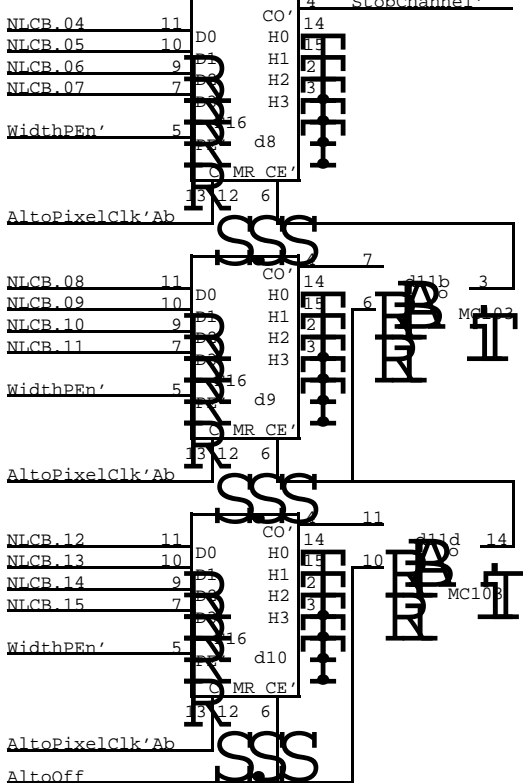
NLCB.04 11
NLCB.05 10
NLCB.06 9
NLCB.07 7
WidthPEn' 5
D0
CO'
4 StopChannel'
14
H0
H1
H2
H3
15
2
3
16
d8
MR CE'
13 12 6
AltoPixelClk'Ab

NLCB.08 11
NLCB.09 10
NLCB.10 9
NLCB.11 7
WidthPEn' 5
D0
CO'
H0
H1
H2
H3
14
15
2
3
16
d9
MR CE'
7
6
d11b 3
MC103
13 12 6
AltoPixelClk'Ab

NLCB.12 11
NLCB.13 10
NLCB.14 9
NLCB.15 7
WidthPEn' 5
D0
CO'
H0
H1
H2
H3
14
15
2
3
16
d10
MR CE'
11
10
d11d 14
MC103
13 12 6
AltoPixelClk'Ab
AltoOff